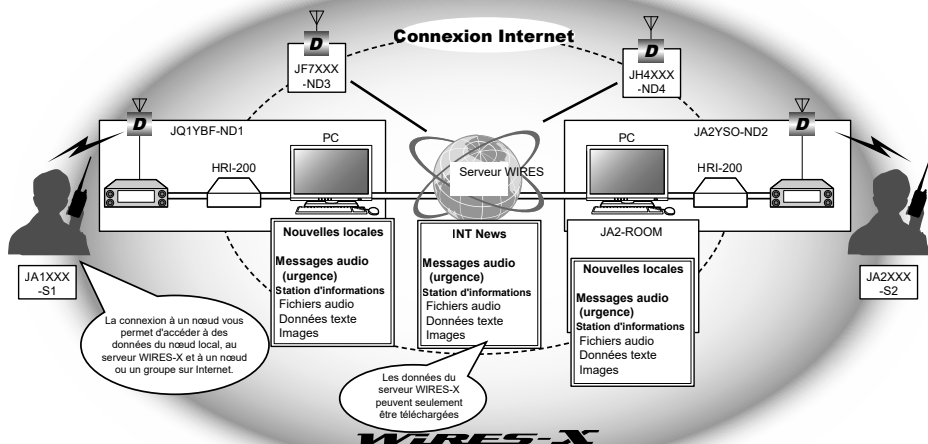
Connexion Internet

D
JF7XXX
-ND3

D
JH4XXX
-ND4

D
JQ1YBF-ND1

PC

HRI-200

Serveur WIRES

PC

JA2YSO-ND2

D

HRI-200

Nouvelles locales
Messages audio (urgence)
Station d'informations
Fichiers audio
Données texte
Images

INT News
Messages audio (urgence)
Station d'informations
Fichiers audio
Données texte
Images

JA2-ROOM

Nouvelles locales
Messages audio (urgence)
Station d'informations
Fichiers audio
Données texte
Images

JA1XXX
-S1

JA2XXX
-S2

La connexion à un nœud vous permet d'accéder à des données du nœud local, au serveur WIRES-X et à un nœud ou un groupe sur Internet.

Les données du serveur WIRES-X peuvent seulement être téléchargées

WIRES-X